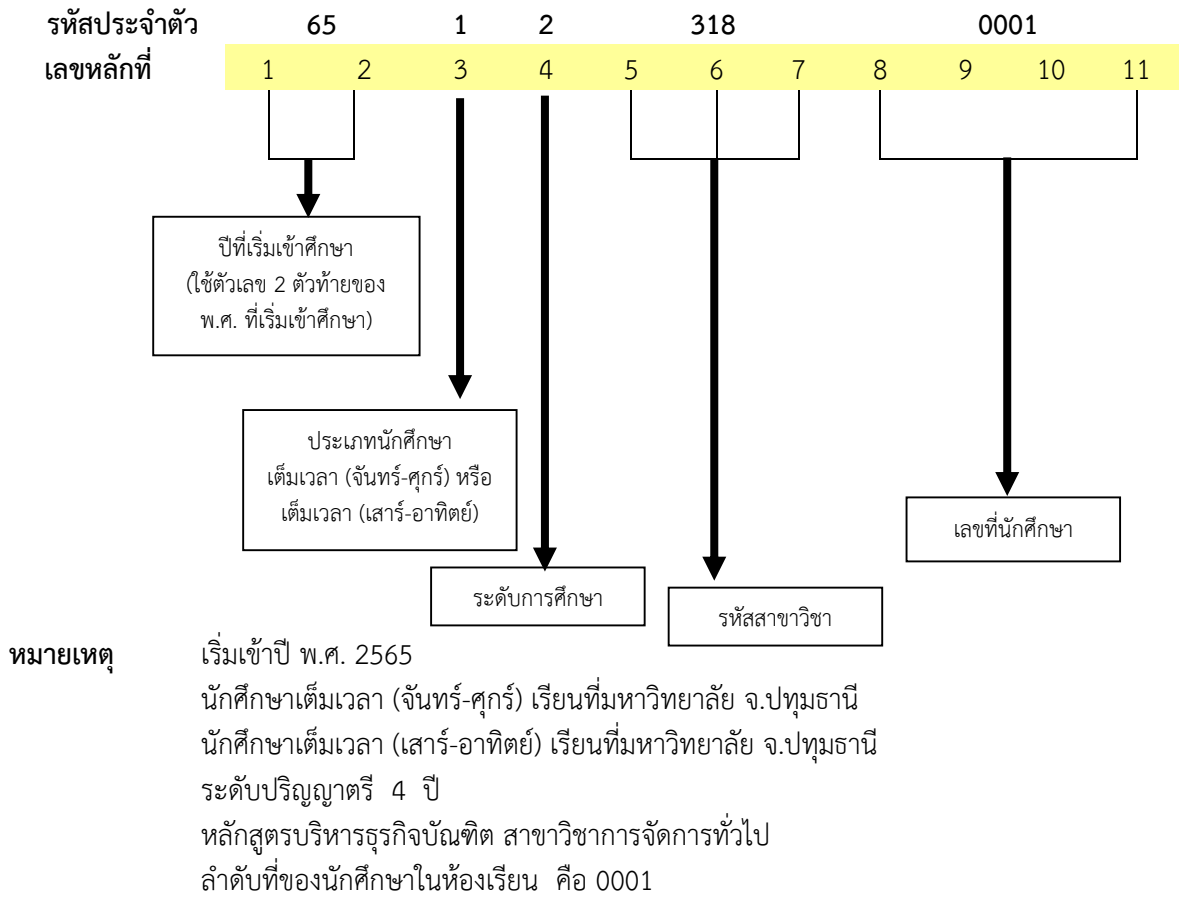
รหัสประจำตัว 65 1 2 318 0001
เลขหลักที่ 1 2 3 4 5 6 7 8 9 10 11

ปีที่เริ่มเข้าศึกษา (ใช้ตัวเลข 2 ตัวท้ายของ พ.ศ. ที่เริ่มเข้าศึกษา)

ประเภทนักศึกษา เต็มเวลา (จันทร์-ศุกร์) หรือ เต็มเวลา (เสาร์-อาทิตย์)

เลขที่นักศึกษา

ระดับการศึกษา

รหัสสาขาวิชา

หมายเหตุ เริ่มเข้าปี พ.ศ. 2565
นักศึกษาเต็มเวลา (จันทร์-ศุกร์) เรียนที่มหาวิทยาลัย จ.ปทุมธานี
นักศึกษาเต็มเวลา (เสาร์-อาทิตย์) เรียนที่มหาวิทยาลัย จ.ปทุมธานี
ระดับปริญญาตรี 4 ปี
หลักสูตรบริหารธุรกิจบัณฑิต สาขาวิชาการจัดการทั่วไป
ลำดับที่ของนักศึกษาในห้องเรียน คือ 0001